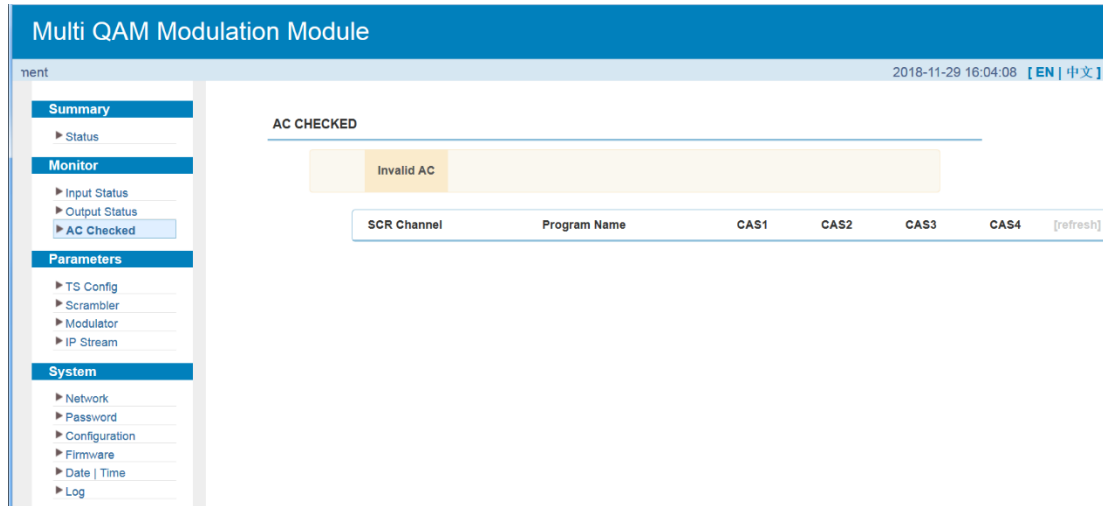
Multi QAM Modulation Module

nent

2018-11-29 16:04:08 [ EN | 中文 ]

Summary

▶ Status

Monitor

▶ Input Status
▶ Output Status
▶ AC Checked

Parameters

▶ TS Config
▶ Scrambler
▶ Modulator
▶ IP Stream

System

▶ Network
▶ Password
▶ Configuration
▶ Firmware
▶ Date | Time
▶ Log

AC CHECKED

Invalid AC

| SCR Channel | Program Name | CAS1 | CAS2 | CAS3 | CAS4 | [refresh] |
|---|---|---|---|---|---|---|